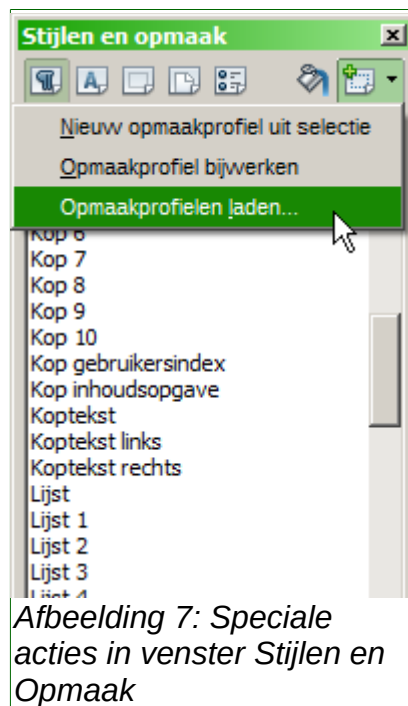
Stijlen en opmaak

Nieuw opmaakprofiel uit selectie
Opmaakprofiel bijwerken
Opmaakprofielen laden...

Kop 6
Kop 7
Kop 8
Kop 9
Kop 10
Kop gebruikersindex
Kop inhoudsopgave
Koptekst
Koptekst links
Koptekst rechts
Lijst
Lijst 1
Lijst 2
Lijst 3
Lijst 4

Afbeelding 7: Speciale acties in venster Stijlen en Opmaak